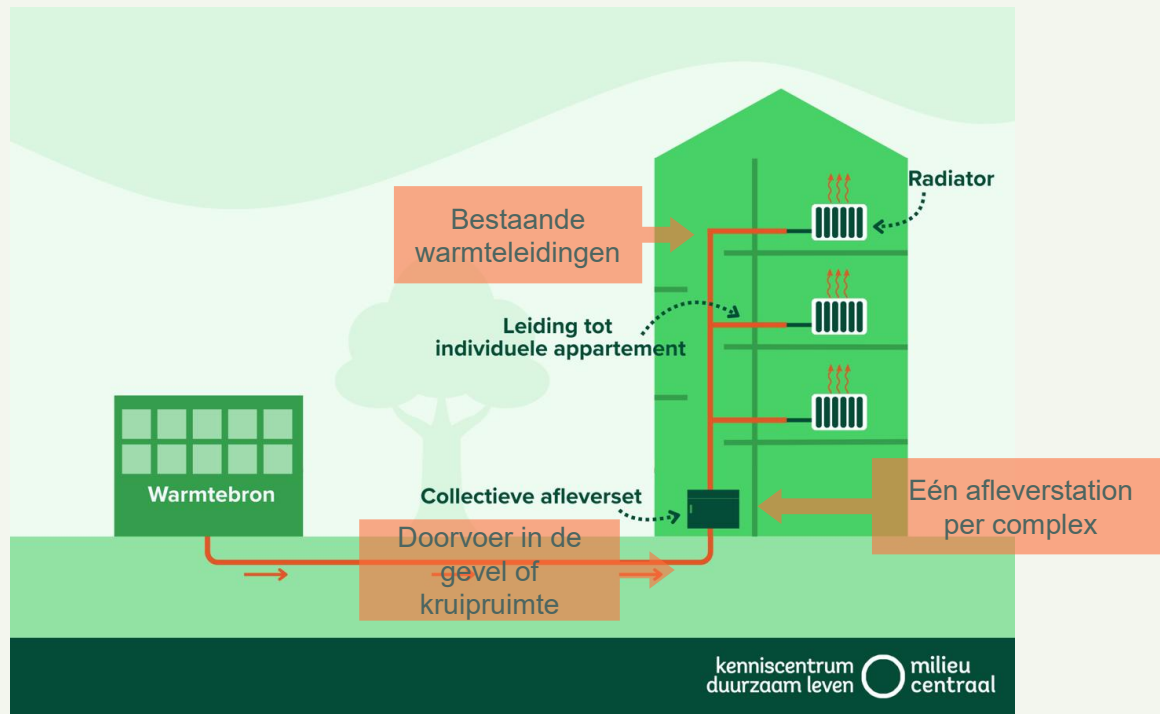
Bestaande warmteleidingen

Radiator

Leiding tot individuele appartement

Warmtebron

Collectieve afleverset

Eén afleverstation per complex

Doorvoer in de gevel of kruipruimte

kenniscentrum duurzaam leven

milieu centraal